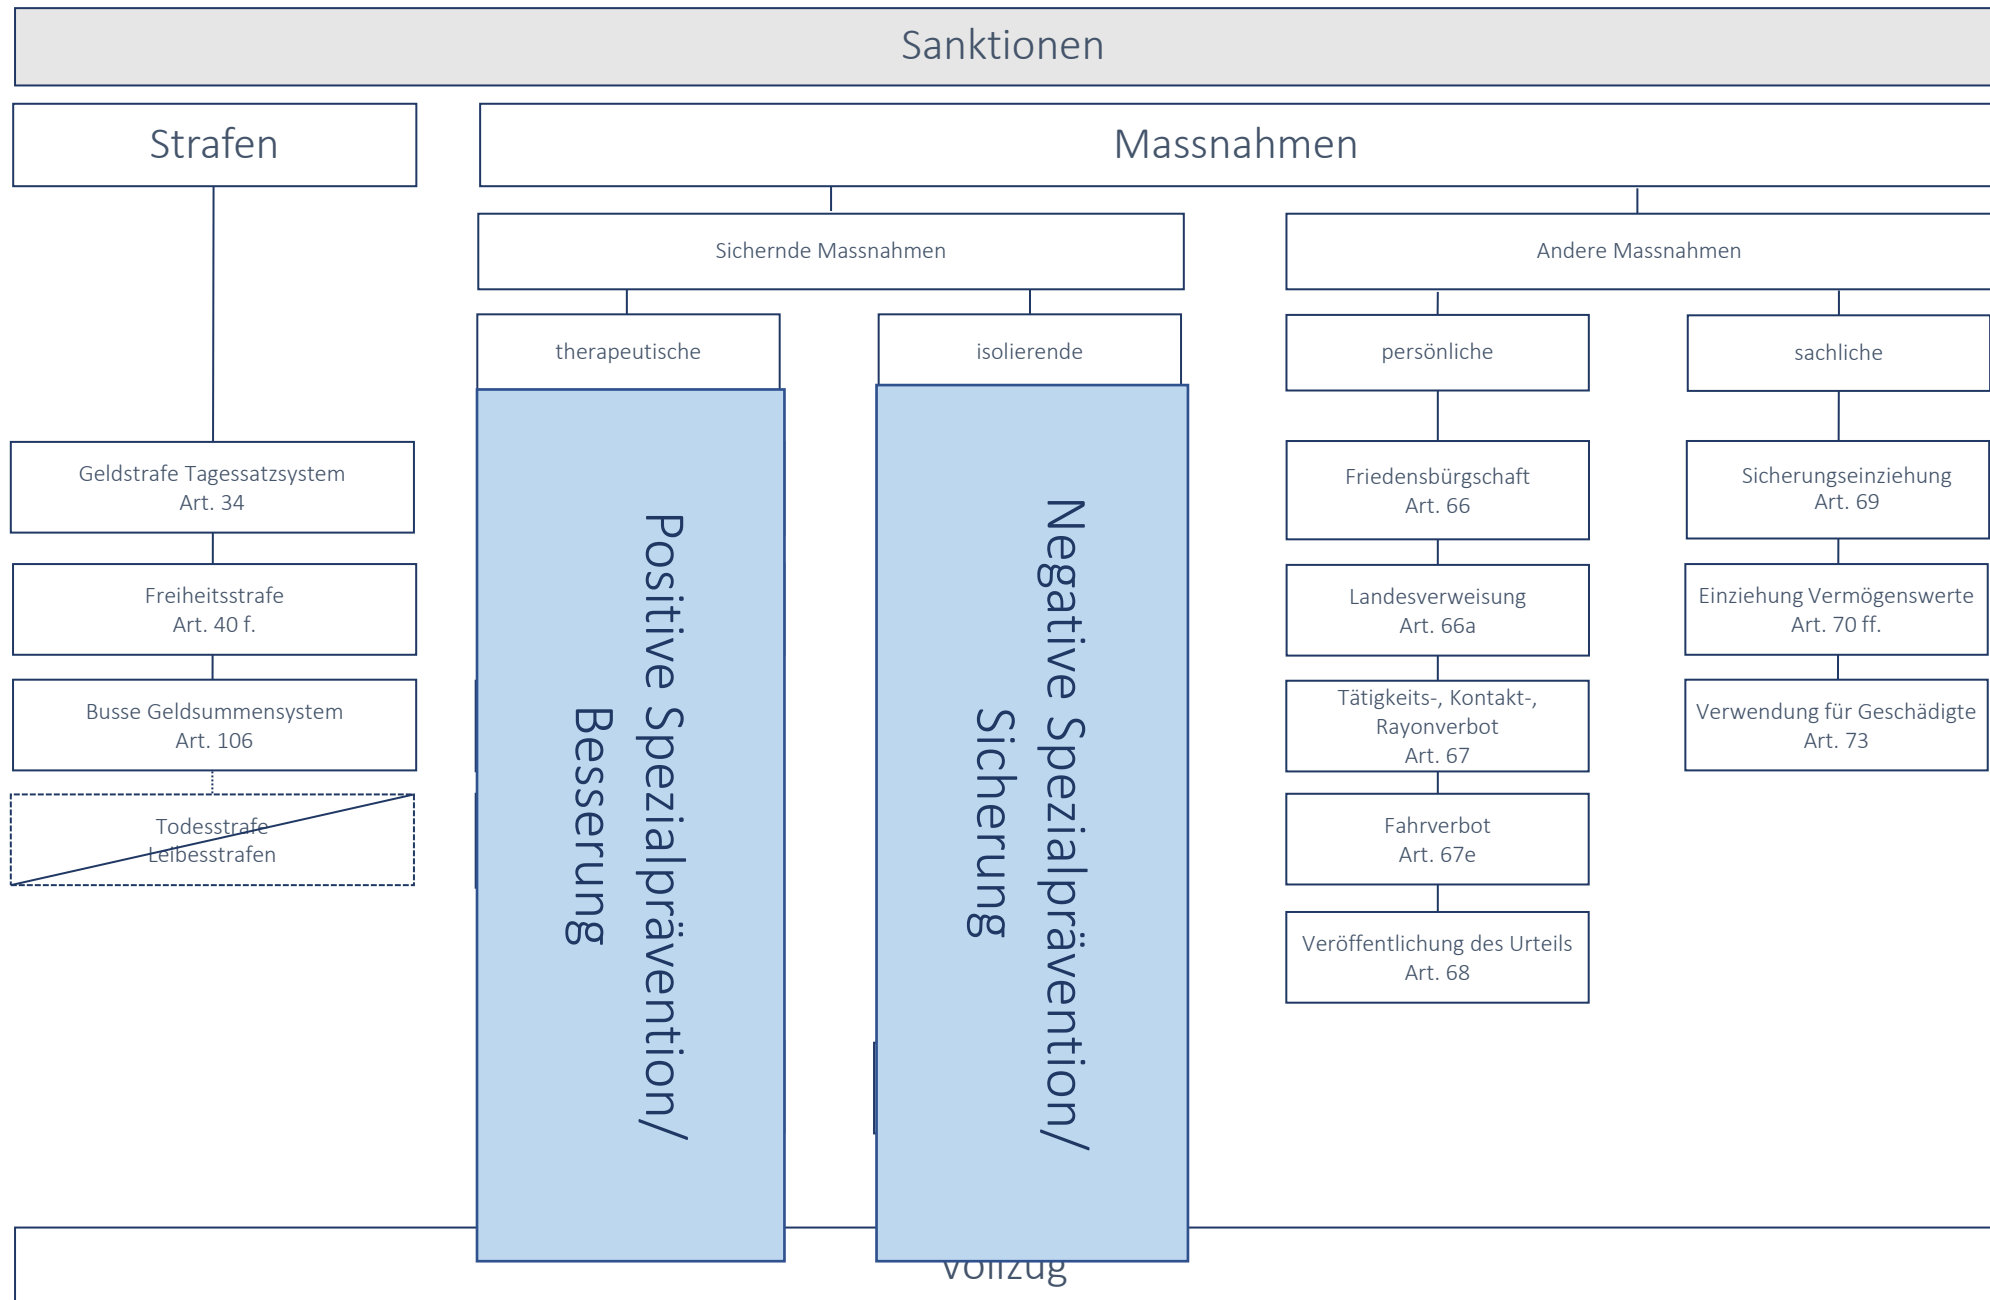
Sanktionen

Strafen

Massnahmen

Sichernde Massnahmen

Andere Massnahmen

therapeutische

isolierende

persönliche

sachliche

Geldstrafe Tagessatzsystem
Art. 34

Freiheitsstrafe
Art. 40 f.

Busse Geldsummensystem
Art. 106

Todesstrafe
Leibesstrafen

Positive Spezialprävention/
Besserung

Negative Spezialprävention/
Sicherung

Friedensbürgschaft
Art. 66

Landesverweisung
Art. 66a

Tätigkeits-, Kontakt-, Rayonverbot
Art. 67

Fahrverbot
Art. 67e

Veröffentlichung des Urteils
Art. 68

Sicherungseinziehung
Art. 69

Einziehung Vermögenswerte
Art. 70 ff.

Verwendung für Geschädigte
Art. 73

Vollzug